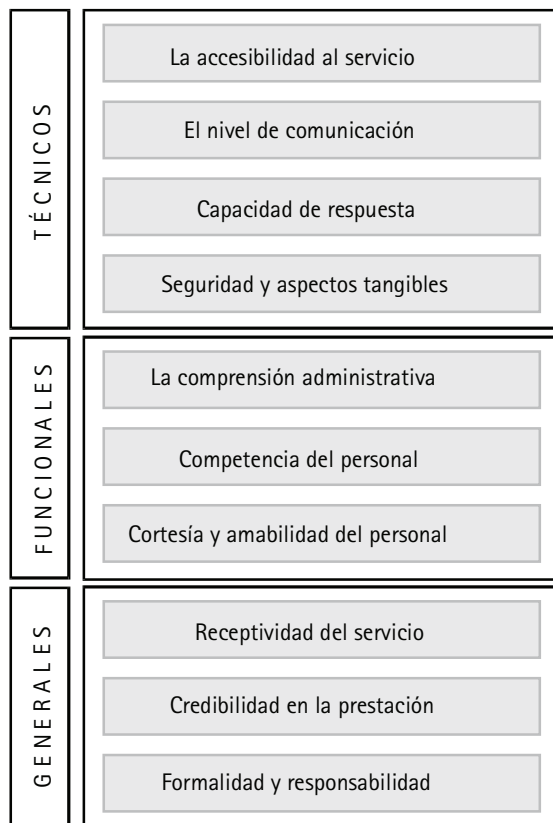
TÉCNICOS

La accesibilidad al servicio

El nivel de comunicación

Capacidad de respuesta

Seguridad y aspectos tangibles

FUNCIONALES

La comprensión administrativa

Competencia del personal

Cortesía y amabilidad del personal

GENERALES

Receptividad del servicio

Credibilidad en la prestación

Formalidad y responsabilidad